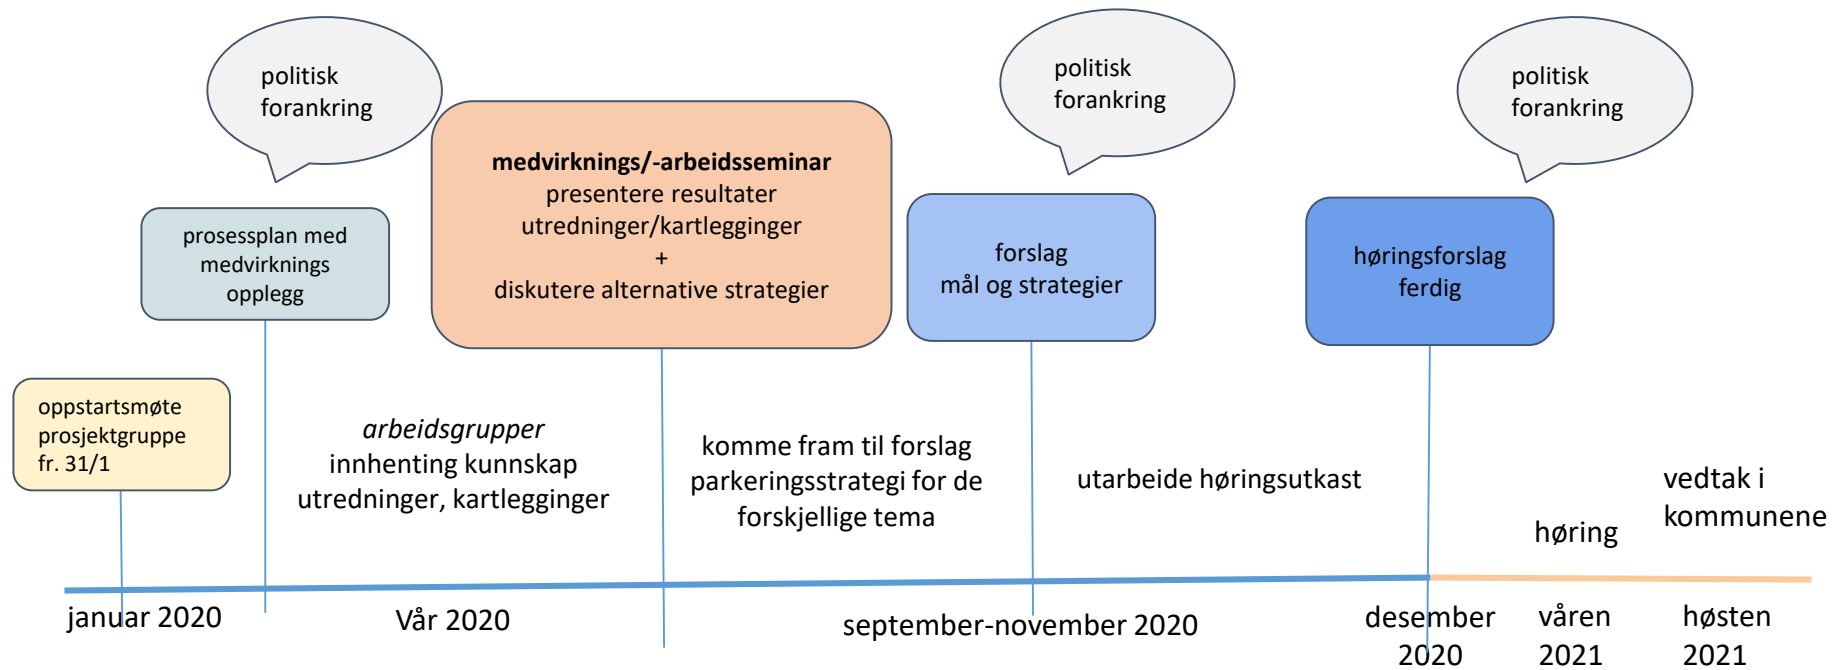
politisk forankring

prosessplan med medvirknings opplegg

**medvirknings/-arbeidsseminar**
presentere resultater utredninger/kartlegginger
+
diskutere alternative strategier

politisk forankring

forslag
mål og strategier

politisk forankring

høringsforslag ferdig

oppstartsmøte prosjektgruppe fr. 31/1

*arbeidsgrupper*
innhenting kunnskap
utredninger, kartlegginger

komme fram til forslag parkeringsstrategi for de forskjellige tema

utarbeide høringsutkast

høring

vedtak i kommunene

januar 2020

Vår 2020

september-november 2020

desember 2020

våren 2021

høsten 2021